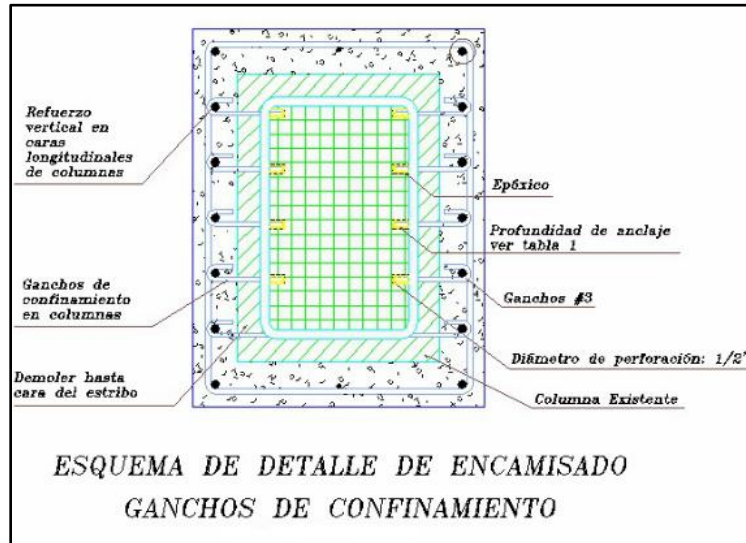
Refuerzo vertical en caras longitudinales de columnas

Epóxico

Profundidad de anclaje ver tabla 1

Ganchos de confinamiento en columnas

Ganchos #3

Diámetro de perforación: 1/2"

Demoler hasta cara del estribo

Columna Existente

ESQUEMA DE DETALLE DE ENCAMISADO
GANCHOS DE CONFINAMIENTO